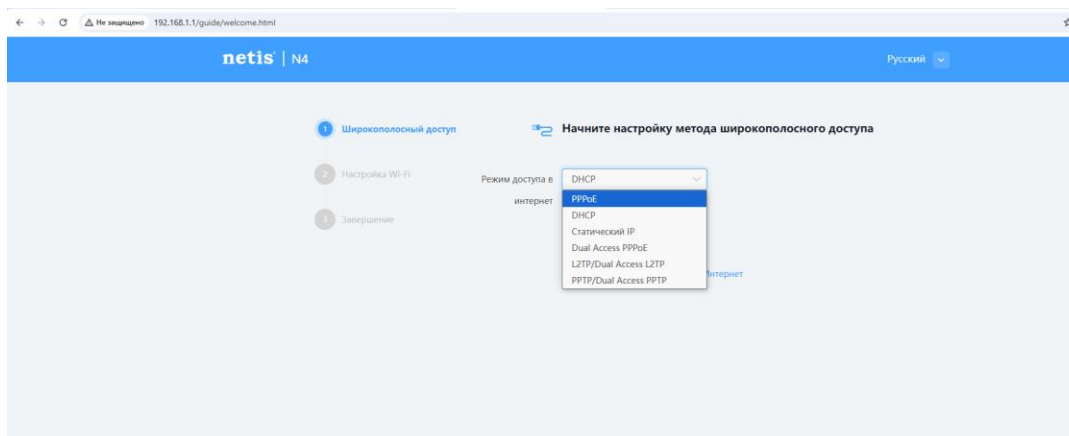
Не защищено 192.168.1.1/guide/welcome.html

netis | N4

Русский

1 Широкополосный доступ

2 Настройка Wi-Fi

3 Завершение

Начните настройку метода широкополосного доступа

Режим доступа в интернет

DHCP

PPPoE
DHCP
Статический IP
Dual Access PPPoE
L2TP/Dual Access L2TP
PPTP/Dual Access PPTP

нтернет